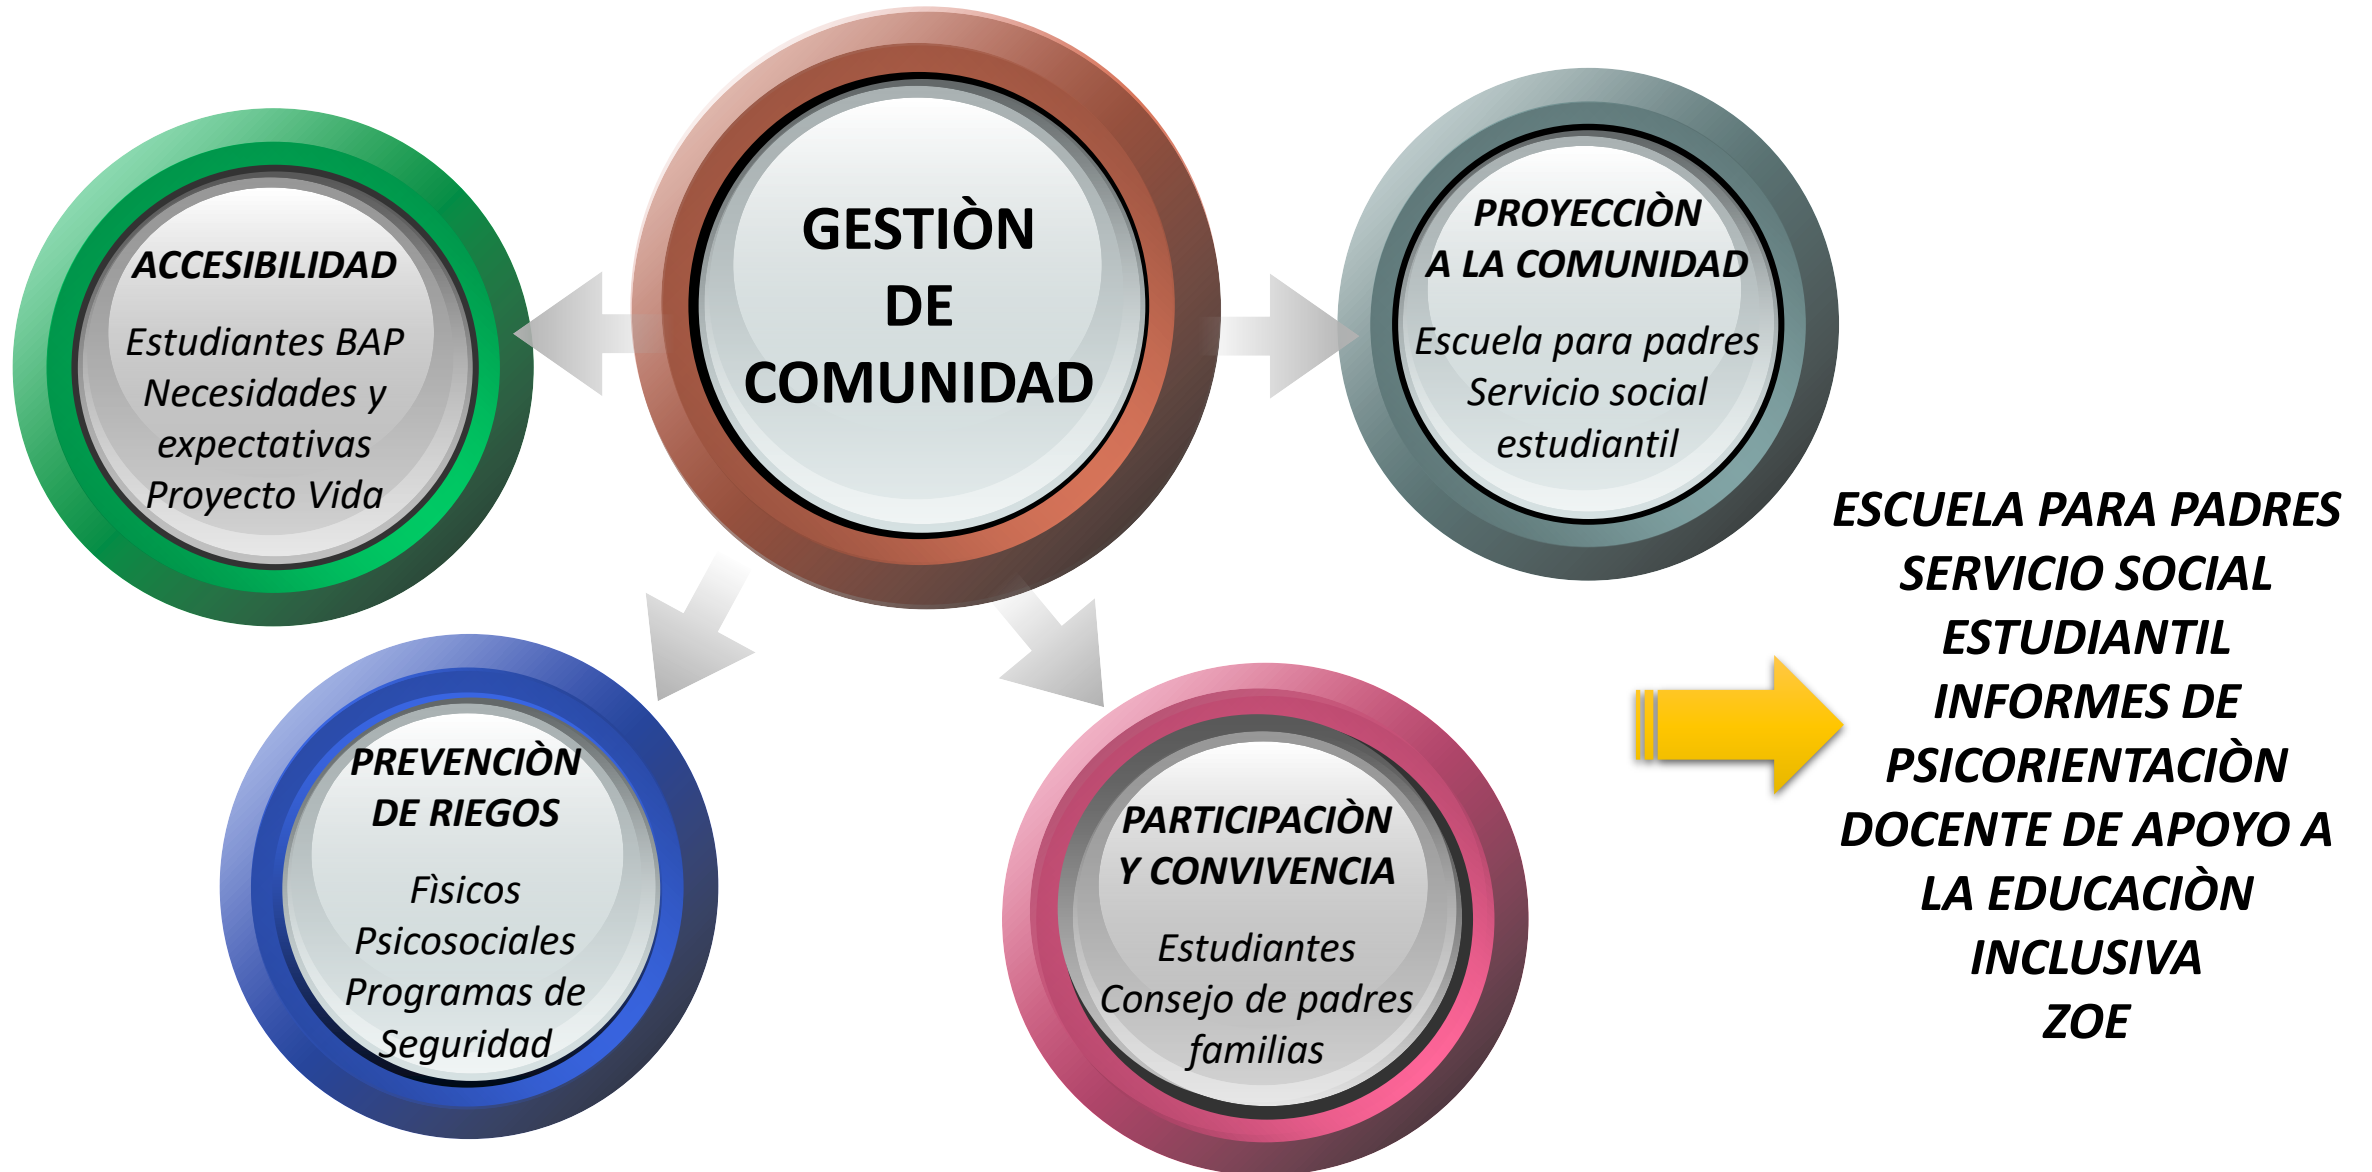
GESTIÒN DE COMUNIDAD

ACCESIBILIDAD

Estudiantes BAP
Necesidades y expectativas
Proyecto Vida

PROYECCIÒN A LA COMUNIDAD

Escuela para padres
Servicio social estudiantil

PREVENCIÒN DE RIEGOS

Fìsicos
Psicosociales
Programas de Seguridad

PARTICIPACIÒN Y CONVIVENCIA

Estudiantes
Consejo de padres
familias

ESCUELA PARA PADRES
SERVICIO SOCIAL ESTUDIANTIL
INFORMES DE PSICORIENTACIÒN
DOCENTE DE APOYO A LA EDUCACIÒN INCLUSIVA
ZOE